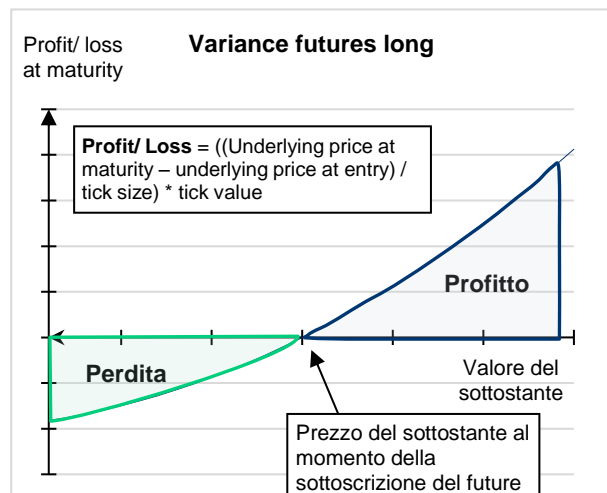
Profit/ loss at maturity

Variance futures long

**Profit/ Loss** = ((Underlying price at maturity – underlying price at entry) / tick size) * tick value

Profitto

Perdita

Valore del sottostante

Prezzo del sottostante al momento della sottoscrizione del future